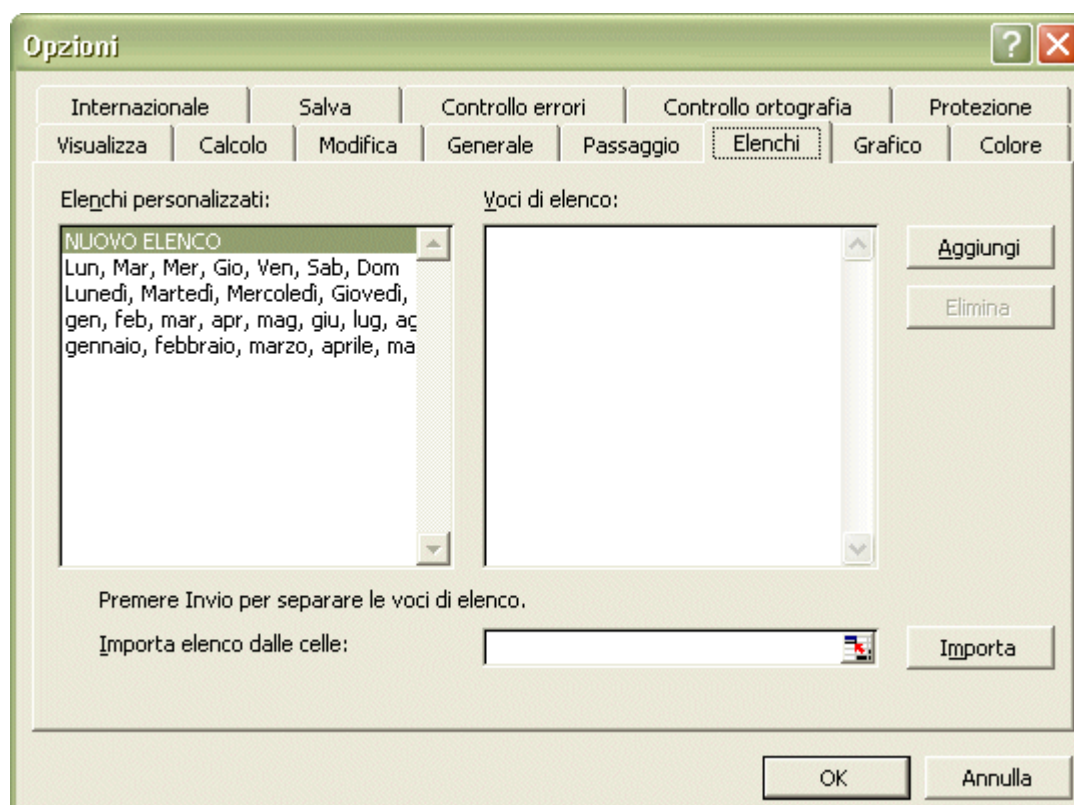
Opzioni

Internazionale | Salva | Controllo errori | Controllo ortografia | Protezione
Visualizza | Calcolo | Modifica | Generale | Passaggio | Elenchi | Grafico | Colore

Elenchi personalizzati:

NUOVO ELENCO
Lun, Mar, Mer, Gio, Ven, Sab, Dom
Lunedì, Martedì, Mercoledì, Giovedì,
gen, feb, mar, apr, mag, giu, lug, ag
gennaio, febbraio, marzo, aprile, ma

Voci di elenco:

Aggiungi

Elimina

Premere Invio per separare le voci di elenco.

Importa elenco dalle celle:

Importa

OK

Annulla